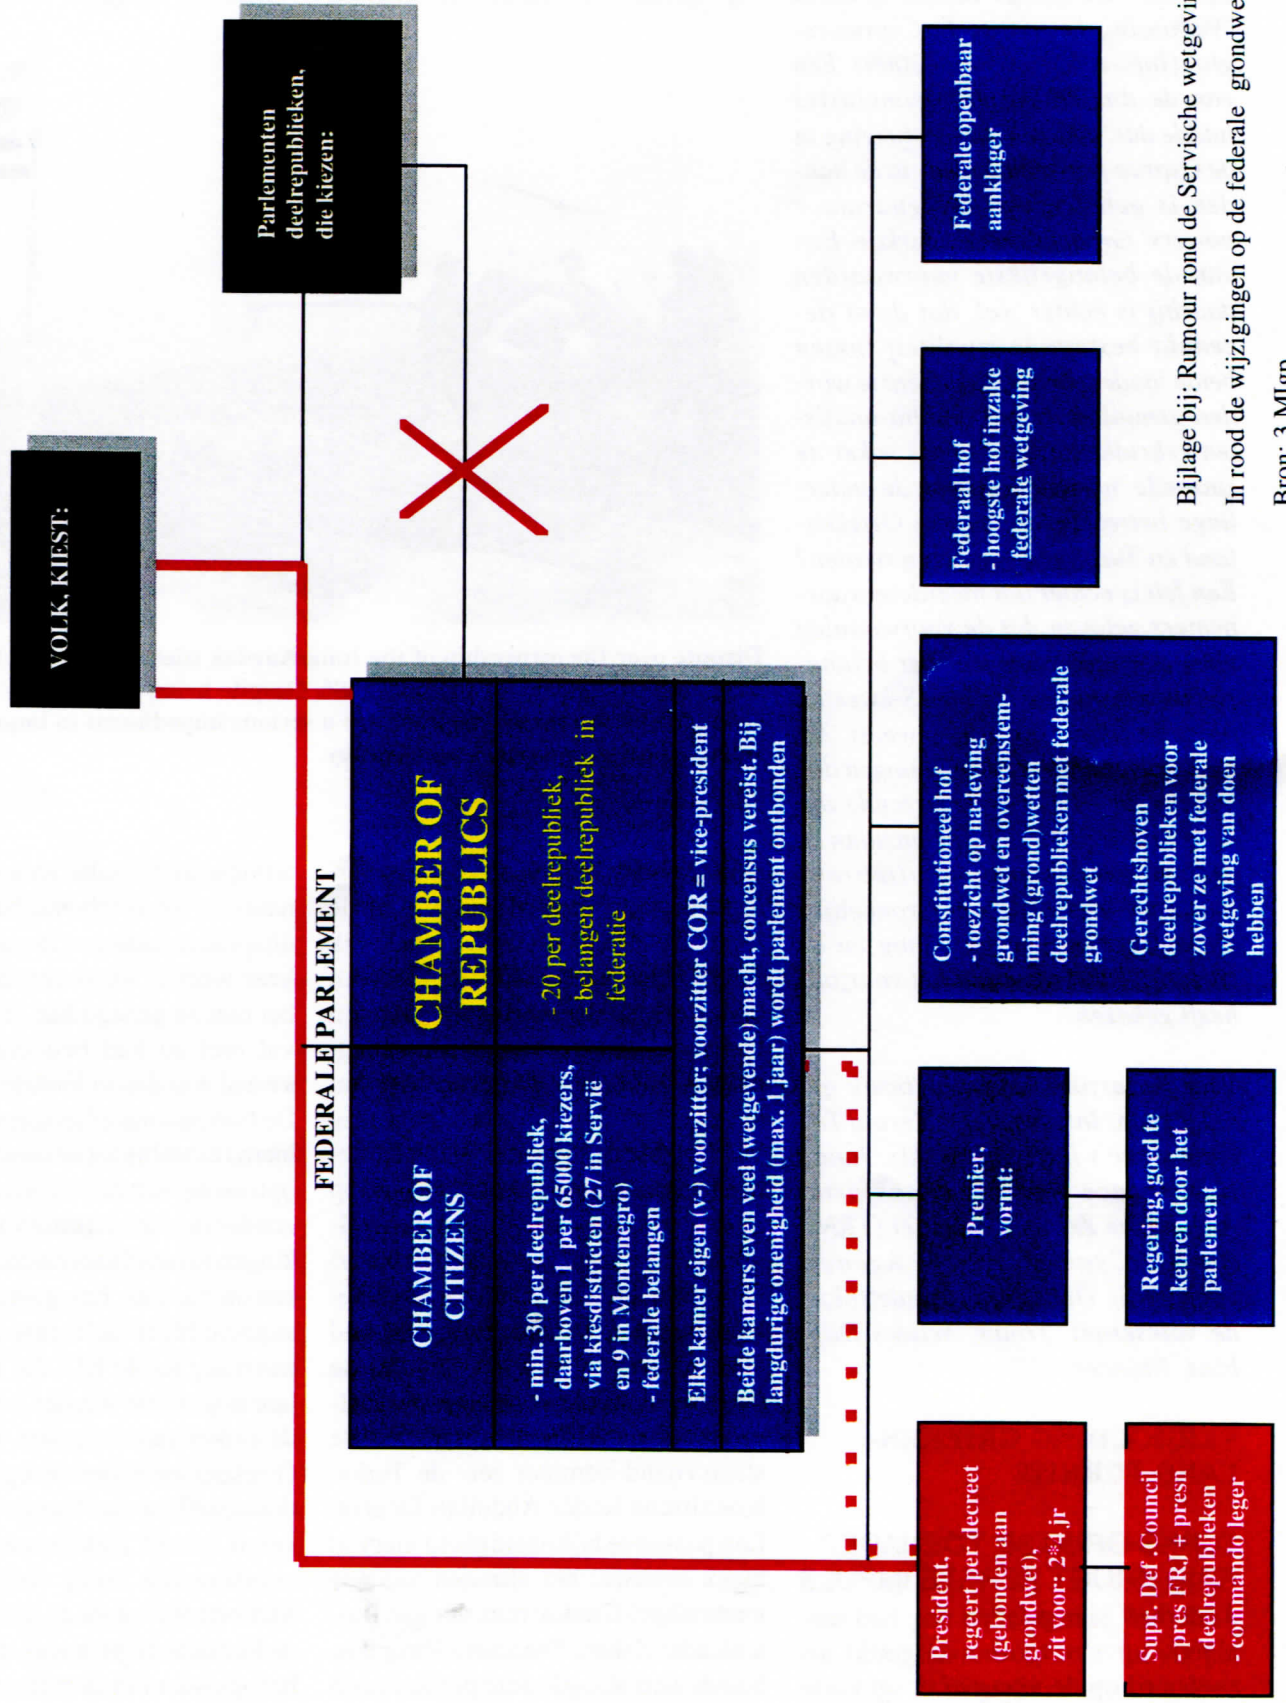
VOLK. KIEST:

Parlementen deelrepublieken, die kiezen:

FEDERALE PARLEMENT

CHAMBER OF CITIZENS

- min. 30 per deelrepubliek, daarboven 1 per 65000 kiezers, via kiesdistricten (27 in Servië en 9 in Montenegro)
- federale belangen

CHAMBER OF REPUBLICS

- 20 per deelrepubliek,
- belangen deelrepubliek in federatie

Elke kamer eigen (v-) voorzitter; voorzitter COR = vice-president

Beide kamers even veel (wetgevende) macht, concensus vereist. Bij langdurige onenigheid (max. 1 jaar) wordt parlement ontbonden

President, regeert per decreet (gebonden aan grondwet), zit voor: 2*4 jr

Supr. Def .Council
- pres FRJ + presn deelrepublieken
- commando leger

Premier, vormt:

Regering, goed te keuren door het parlement

Constitutioneel hof
- toezicht op na-leving grondwet en overeenstemming (grond)wetten deelrepublieken met federale grondwet

Gerechtshoven deelrepublieken voor zover ze met federale wetgeving van doen hebben

Federaal hof
- hoogste hof inzake federale wetgeving

Federale openbaar aanklager

Bijlage bij: Rumour rond de Servische wetgevi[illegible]
In rood de wijzigingen op de federale grondwe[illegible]

Bron: 3 MJen